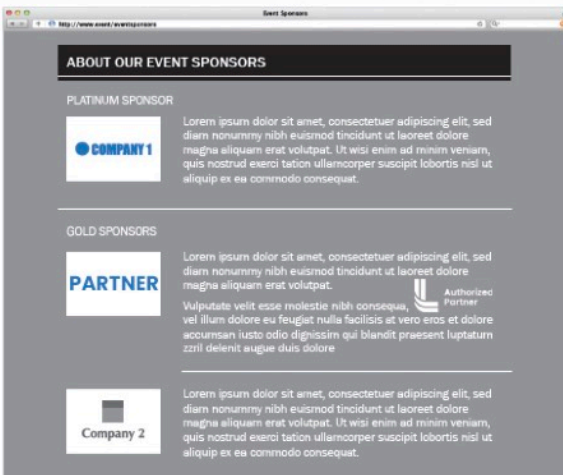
Event Sponsors

http://www.event/eventsponsors

ABOUT OUR EVENT SPONSORS

PLATINUM SPONSOR

COMPANY 1

Lorem ipsum dolor sit amet, consectetuer adipiscing elit, sed diam nonummy nibh euismod tincidunt ut laoreet dolore magna aliquam erat volutpat. Ut wisi enim ad minim veniam, quis nostrud exerci tation ullamcorper suscipit lobortis nisl ut aliquip ex ea commodo consequat.

GOLD SPONSORS

PARTNER

Lorem ipsum dolor sit amet, consectetuer adipiscing elit, sed diam nonummy nibh euismod tincidunt ut laoreet dolore magna aliquam erat volutpat.

Vulputate velit esse molestie nibh consequa, vel illum dolore eu feugiat nulla facilisis at vero eros et dolore accumsan iusto odio dignissim qui blandit praesent luptatum zzril delenit augue duis dolore

Authorized Partner

Company 2

Lorem ipsum dolor sit amet, consectetuer adipiscing elit, sed diam nonummy nibh euismod tincidunt ut laoreet dolore magna aliquam erat volutpat. Ut wisi enim ad minim veniam, quis nostrud exerci tation ullamcorper suscipit lobortis nisl ut aliquip ex ea commodo consequat.